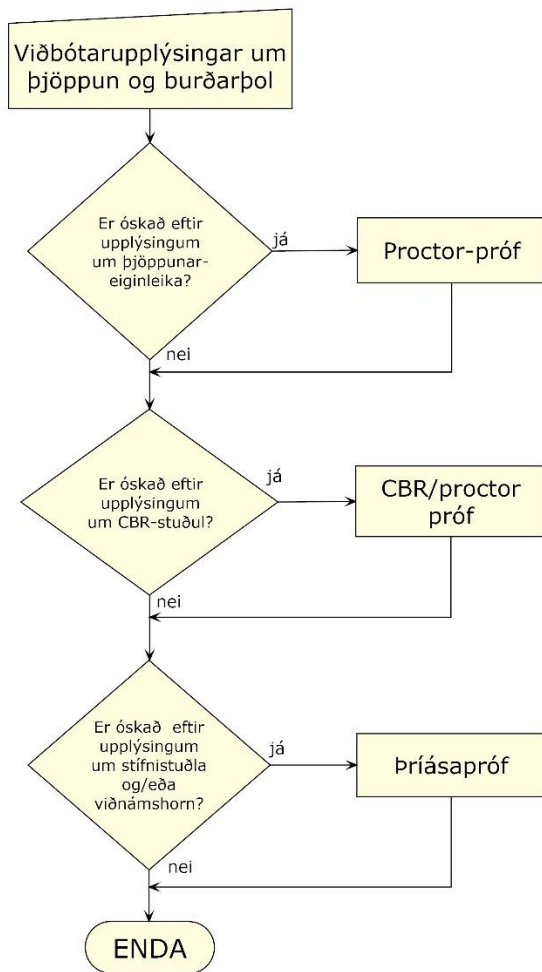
Viðbótarupplýsingar um þjöppun og burðarþol

Er óskað eftir upplýsingum um þjöppunareiginleika?

já

Proctor-próf

nei

Er óskað eftir upplýsingum um CBR-stuðul?

já

CBR/proctor próf

nei

Er óskað eftir upplýsingum um stífnistuðla og/eða viðnámshorn?

já

Þríásapróf

nei

ENDA